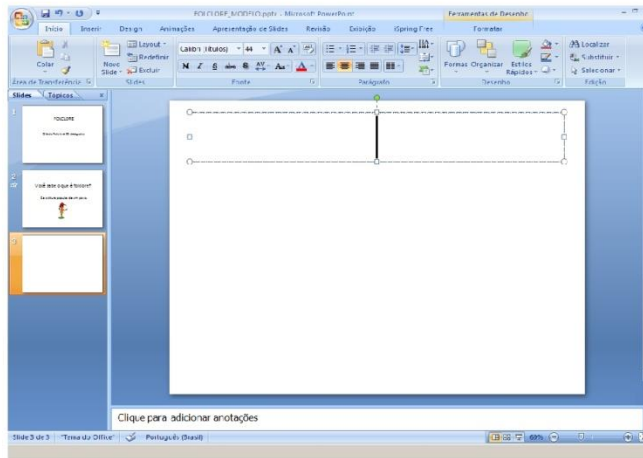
FOLCLORE_MODELO.pptx - Microsoft PowerPoint

Ferramentas de Desenho

Início Inserir Design Animações Apresentação de Slides Revisão Exibição iSpring Free Formatar

Colar

Novo Slide

Layout

Redefinir

Excluir

Calibri (Títulos) 44

N I S abc S AV Aa A

Formas Organizar Estilos Rápidos

Localizar

Substituir

Selecionar

Área de Transferência Slides Fonte Parágrafo Desenho Edição

Slides Tópicos

1

FOLCLORE

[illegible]

2

Você sabe o que é folclore?

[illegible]

3

Clique para adicionar anotações

Slide 3 de 3 "Tema do Office" Português (Brasil) 69%